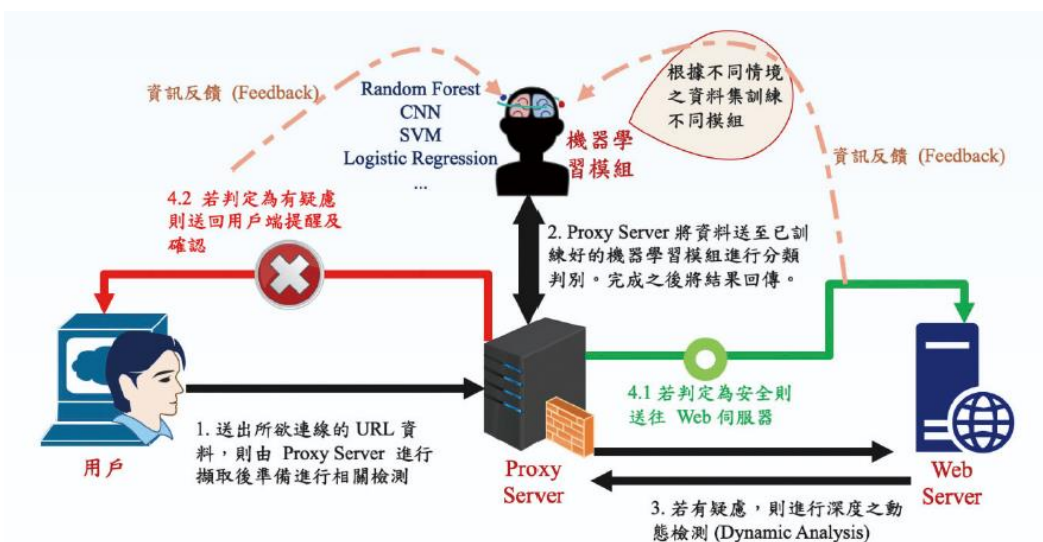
資訊反饋 (Feedback)

Random Forest
CNN
SVM
Logistic Regression
...

機器學習模組

根據不同情境之資料集訓練不同模組

資訊反饋 (Feedback)

4.2 若判定為有疑慮則送回用戶端提醒及確認

2. Proxy Server 將資料送至已訓練好的機器學習模組進行分類判別。完成之後將結果回傳。

4.1 若判定為安全則送往 Web 伺服器

用戶

1. 送出所欲連線的 URL 資料，則由 Proxy Server 進行擷取後準備進行相關檢測

Proxy Server

Web Server

3. 若有疑慮，則進行深度之動態檢測 (Dynamic Analysis)